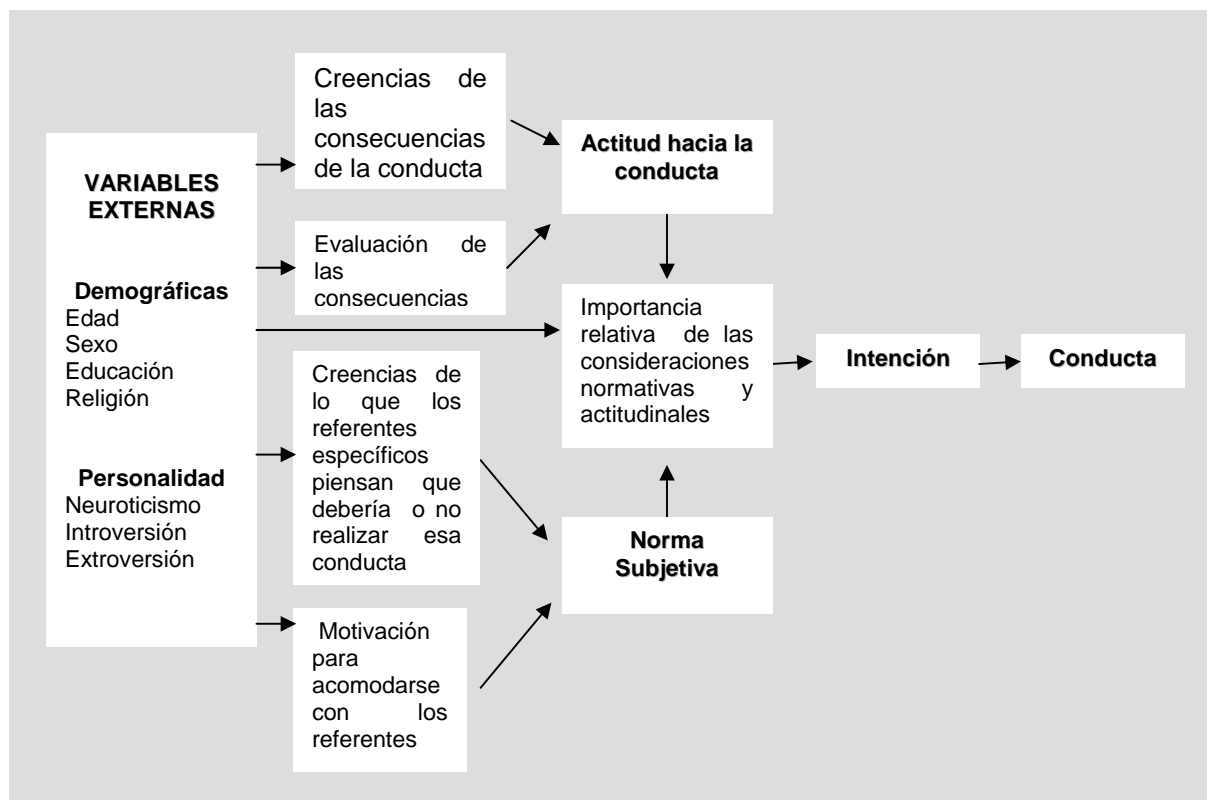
VARIABLES EXTERNAS

Demográficas
Edad
Sexo
Educación
Religión

Personalidad
Neuroticismo
Introversión
Extroversión

Creencias de las consecuencias de la conducta

Evaluación de las consecuencias

Creencias de lo que los referentes específicos piensan que debería o no realizar esa conducta

Motivación para acomodarse con los referentes

Actitud hacia la conducta

Importancia relativa de las consideraciones normativas y actitudinales

Norma Subjetiva

Intención

Conducta